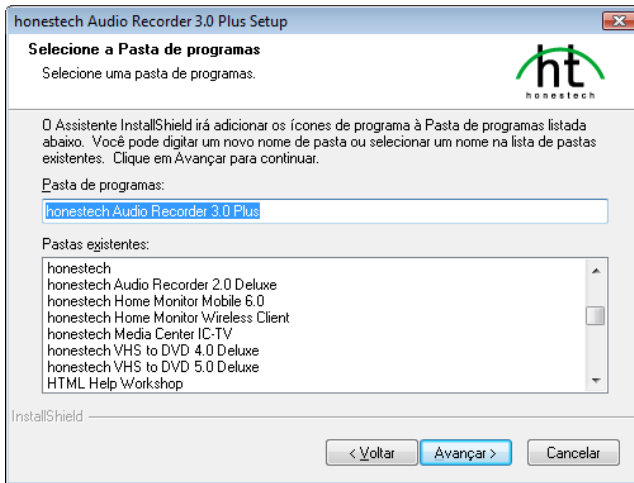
honestech Audio Recorder 3.0 Plus Setup

Selecione a Pasta de programas

Selecione uma pasta de programas.

ht
honestech

O Assistente InstallShield irá adicionar os ícones de programa à Pasta de programas listada abaixo. Você pode digitar um novo nome de pasta ou selecionar um nome na lista de pastas existentes. Clique em Avançar para continuar.

Pasta de programas:

honestech Audio Recorder 3.0 Plus

Pastas existentes:

honestech
honestech Audio Recorder 2.0 Deluxe
honestech Home Monitor Mobile 6.0
honestech Home Monitor Wireless Client
honestech Media Center IC-TV
honestech VHS to DVD 4.0 Deluxe
honestech VHS to DVD 5.0 Deluxe
HTML Help Workshop

InstallShield

< Voltar | Avançar > | Cancelar